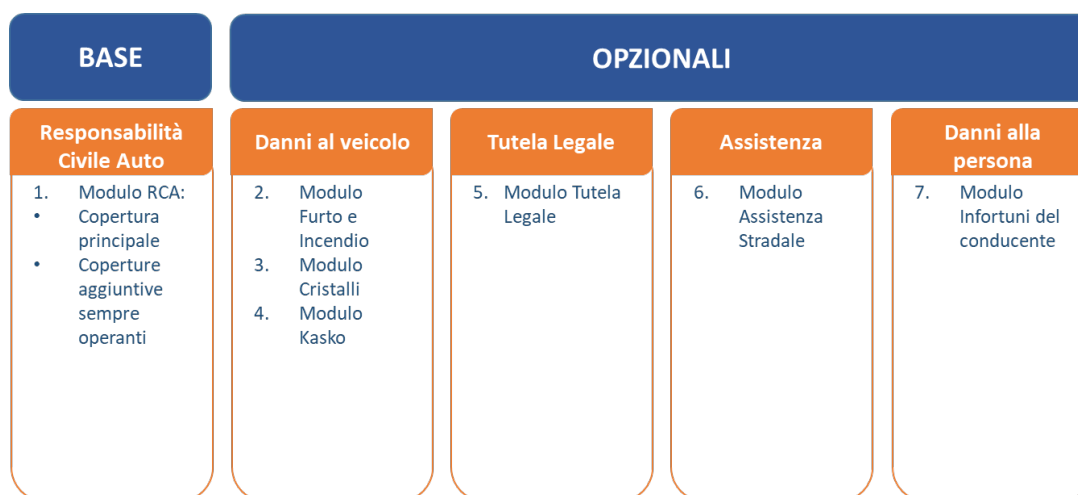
BASE

OPZIONALI

Responsabilità Civile Auto

1. Modulo RCA:
• Copertura principale
• Coperture aggiuntive sempre operanti

Danni al veicolo

2. Modulo Furto e Incendio
3. Modulo Cristalli
4. Modulo Kasko

Tutela Legale

5. Modulo Tutela Legale

Assistenza

6. Modulo Assistenza Stradale

Danni alla persona

7. Modulo Infortuni del conducente